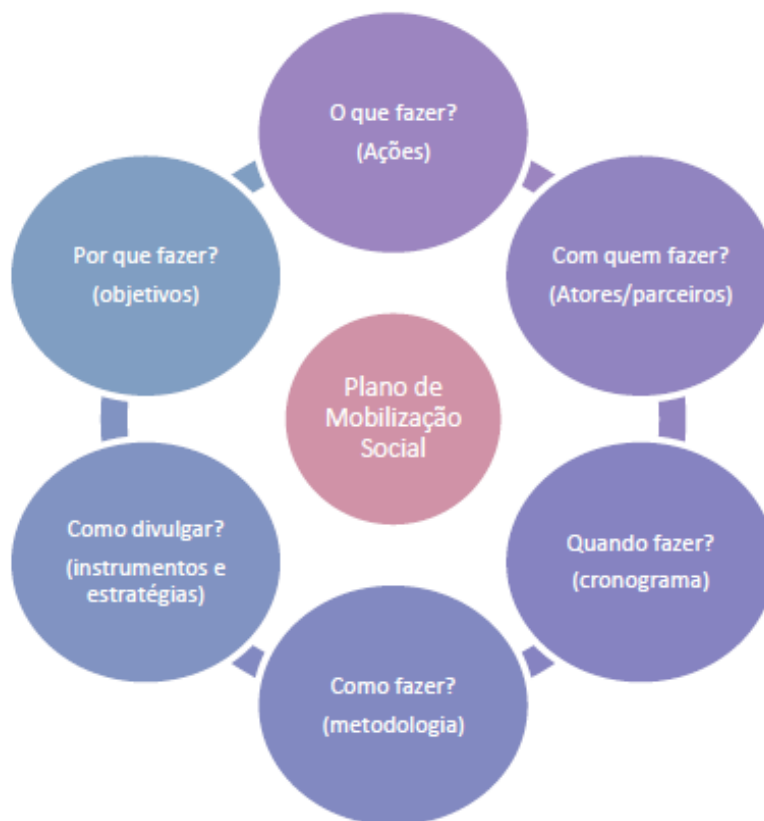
O que fazer?
(Ações)

Com quem fazer?
(Atores/parceiros)

Quando fazer?
(cronograma)

Como fazer?
(metodologia)

Como divulgar?
(instrumentos e estratégias)

Por que fazer?
(objetivos)

Plano de Mobilização Social